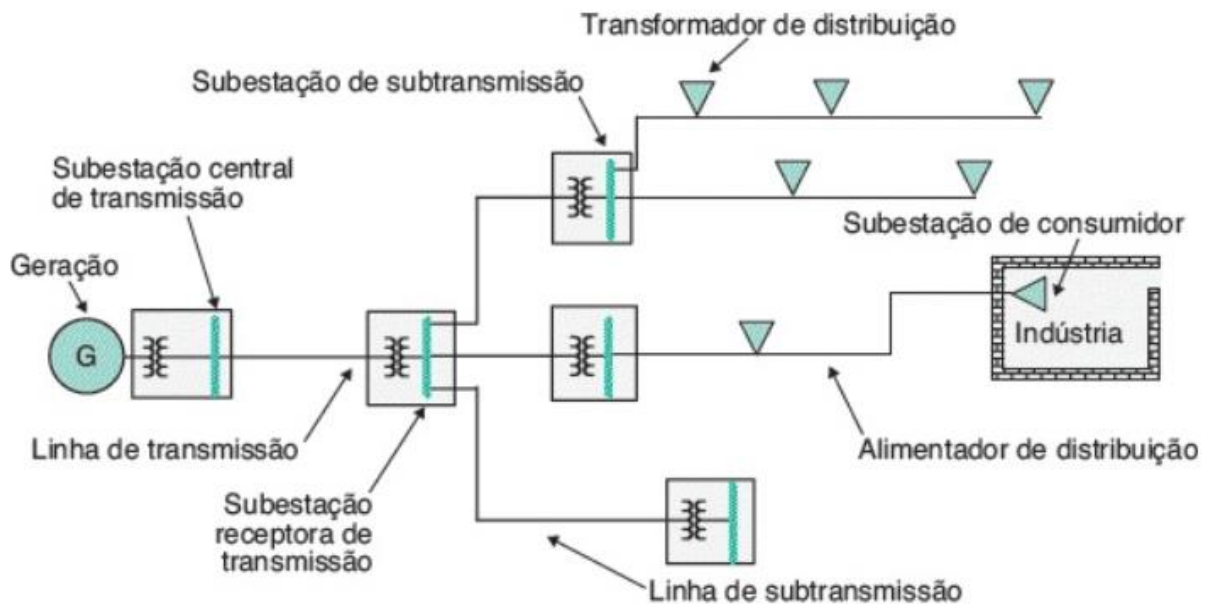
Transformador de distribuição

Subestação de subtransmissão

Subestação central de transmissão

Subestação de consumidor

Geração

G

Indústria

Linha de transmissão

Alimentador de distribuição

Subestação receptora de transmissão

Linha de subtransmissão